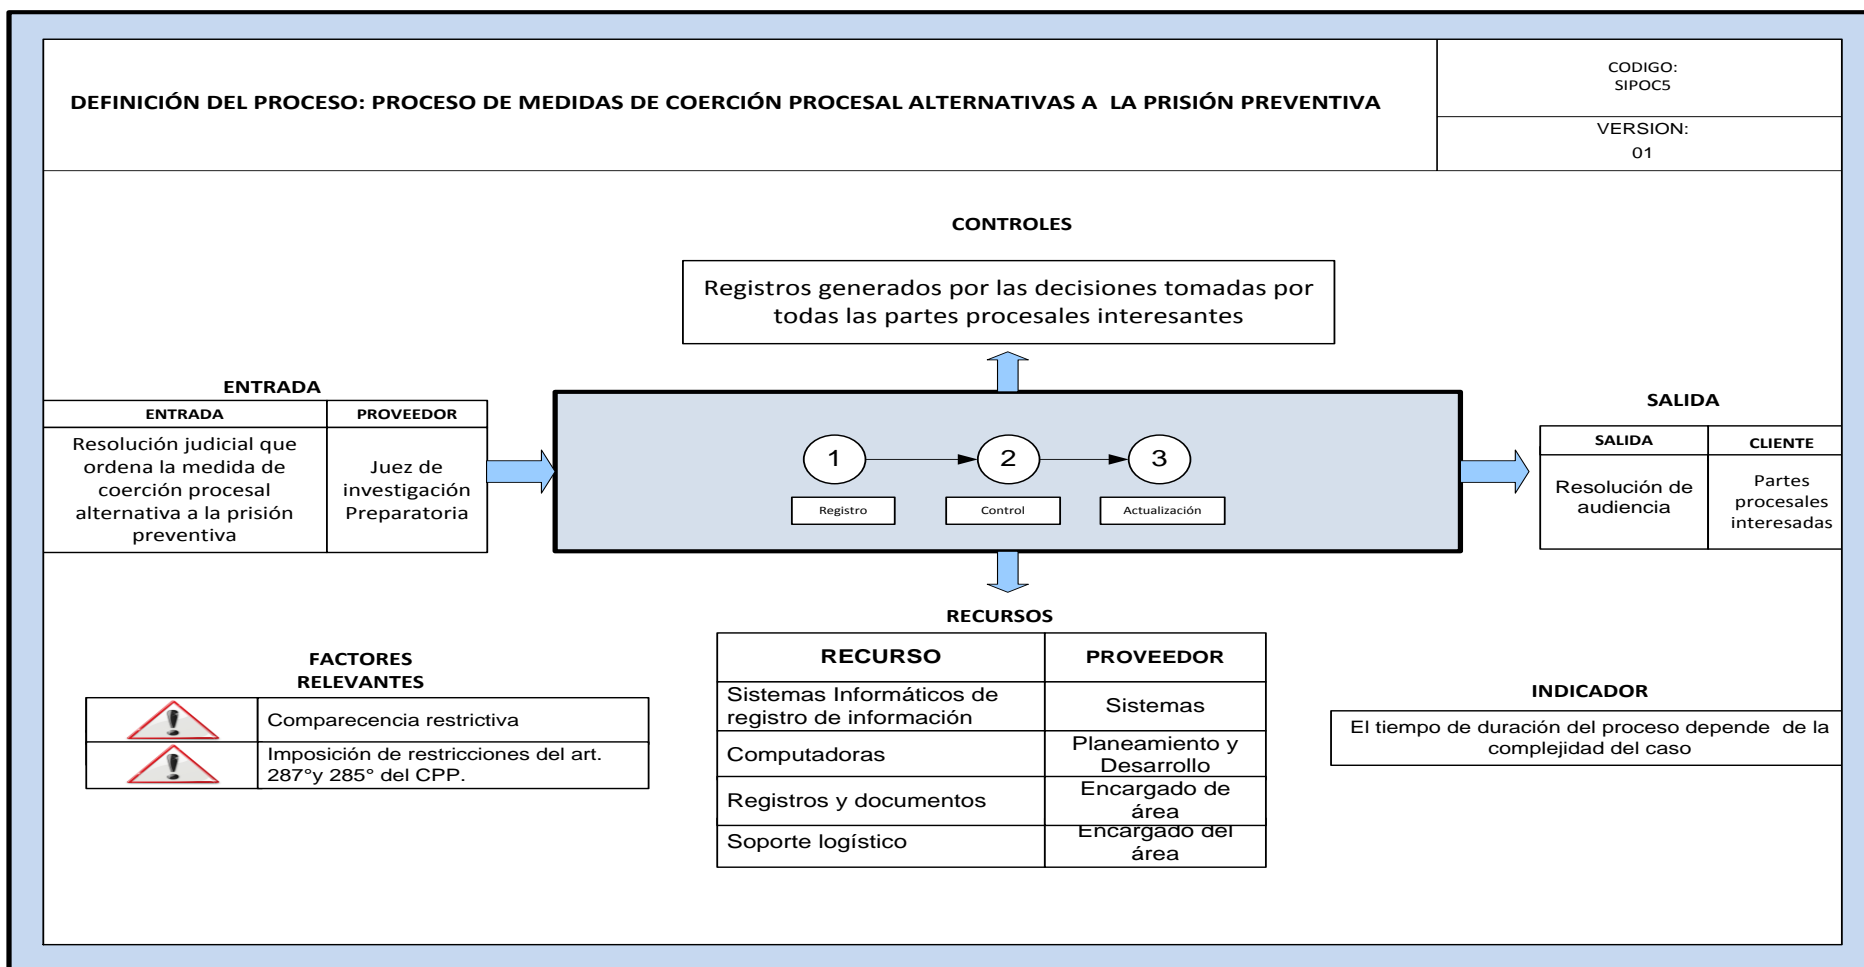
DEFINICIÓN DEL PROCESO: PROCESO DE MEDIDAS DE COERCIÓN PROCESAL ALTERNATIVAS A LA PRISIÓN PREVENTIVA

CODIGO:
SIPOC5

VERSION:
01

CONTROLES

Registros generados por las decisiones tomadas por todas las partes procesales interesantes

ENTRADA

| ENTRADA | PROVEEDOR |
|---|---|
| Resolución judicial que ordena la medida de coerción procesal alternativa a la prisión preventiva | Juez de investigación Preparatoria |

1 Registro
2 Control
3 Actualización

SALIDA

| SALIDA | CLIENTE |
|---|---|
| Resolución de audiencia | Partes procesales interesadas |

RECURSOS

| RECURSO | PROVEEDOR |
|---|---|
| Sistemas Informáticos de registro de información | Sistemas |
| Computadoras | Planeamiento y Desarrollo |
| Registros y documentos | Encargado de área |
| Soporte logístico | Encargado del área |

FACTORES RELEVANTES

| | Comparecencia restrictiva |
|---|---|
| | Imposición de restricciones del art. 287°y 285° del CPP. |

INDICADOR

El tiempo de duración del proceso depende de la complejidad del caso